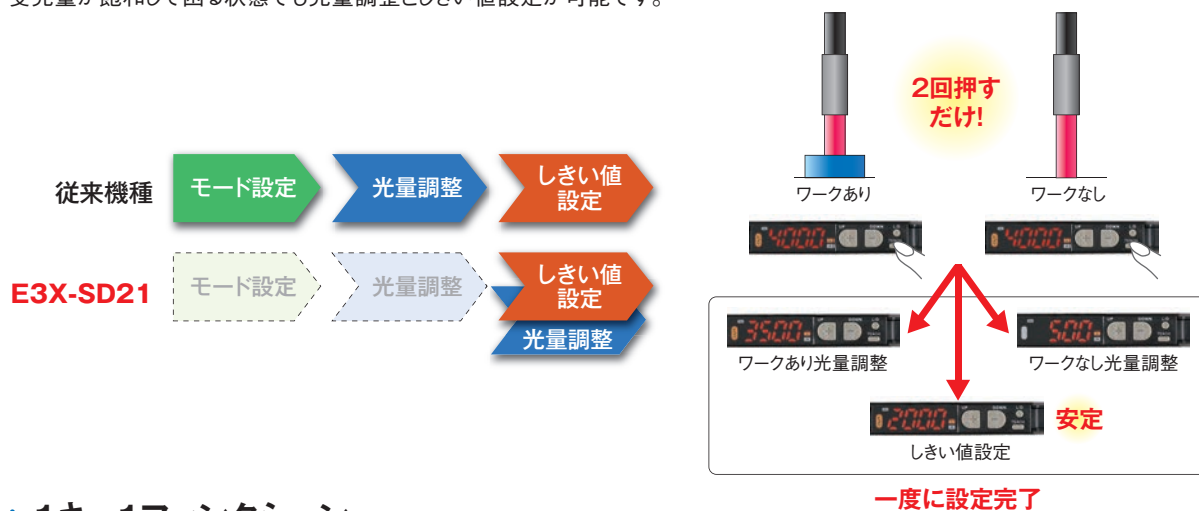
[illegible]

従来機種

モード設定

光量調整

しきい値設定

E3X-SD21

モード設定

光量調整

しきい値設定

光量調整

2回押すだけ!

ワークあり

ワークなし

4000

4000

3500

ワークあり光量調整

500

ワークなし光量調整

2000

しきい値設定

安定

一度に設定完了

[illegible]